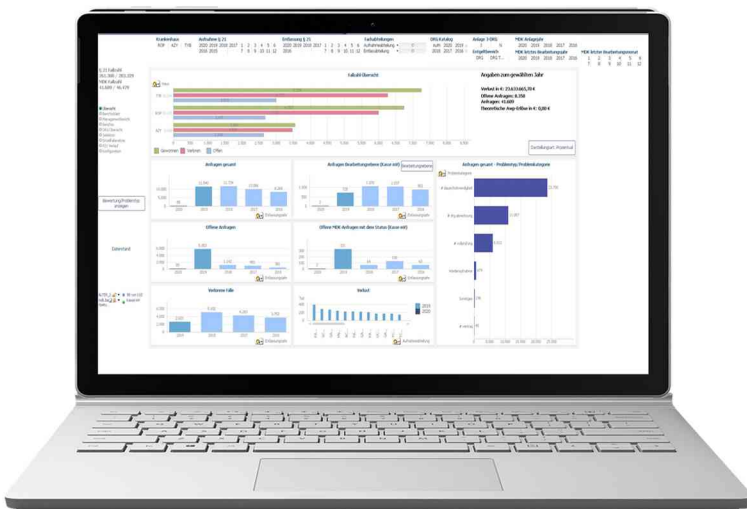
Krankenhaus
Aufnahme §§ 21
Entlassung §§ 21
Fachabteilungen
DRG Katalog
Anlage 3 DRG
MDK Anlagezyklo

Fallzahl Übersicht

Angaben zum gewählten Jahr

Verlust in €: 23.633.665,70 €
Offene Anfragen: 8.358
Anfragen: 41.609
Finanzielle Ausw. Erlöse in €: 0,00 €

Anfragen gesamt
Anfragen Bearbeitungsebene (Kasse-mit)
Anfragen gesamt - Problemtyp / Problemkategorie

Offene Anfragen
Offene MDK-Anfragen mit dem Status (Kasse-mit)

Verlorene Fälle
Verlust

Bewertung/Problemtyp anlegen

Datenstand

Controlingart: Potential